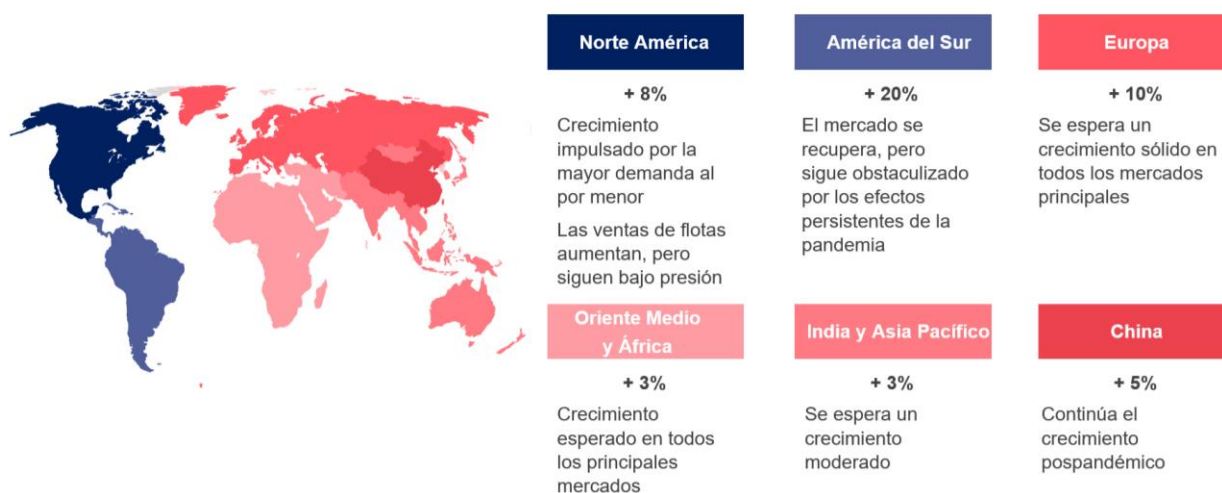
Norte América

+ 8%

Crecimiento impulsado por la mayor demanda al por menor

Las ventas de flotas aumentan, pero siguen bajo presión

América del Sur

+ 20%

El mercado se recupera, pero sigue obstaculizado por los efectos persistentes de la pandemia

Europa

+ 10%

Se espera un crecimiento sólido en todos los mercados principales

Oriente Medio y África

+ 3%

Crecimiento esperado en todos los principales mercados

India y Asia Pacífico

+ 3%

Se espera un crecimiento moderado

China

+ 5%

Continúa el crecimiento pospandémico